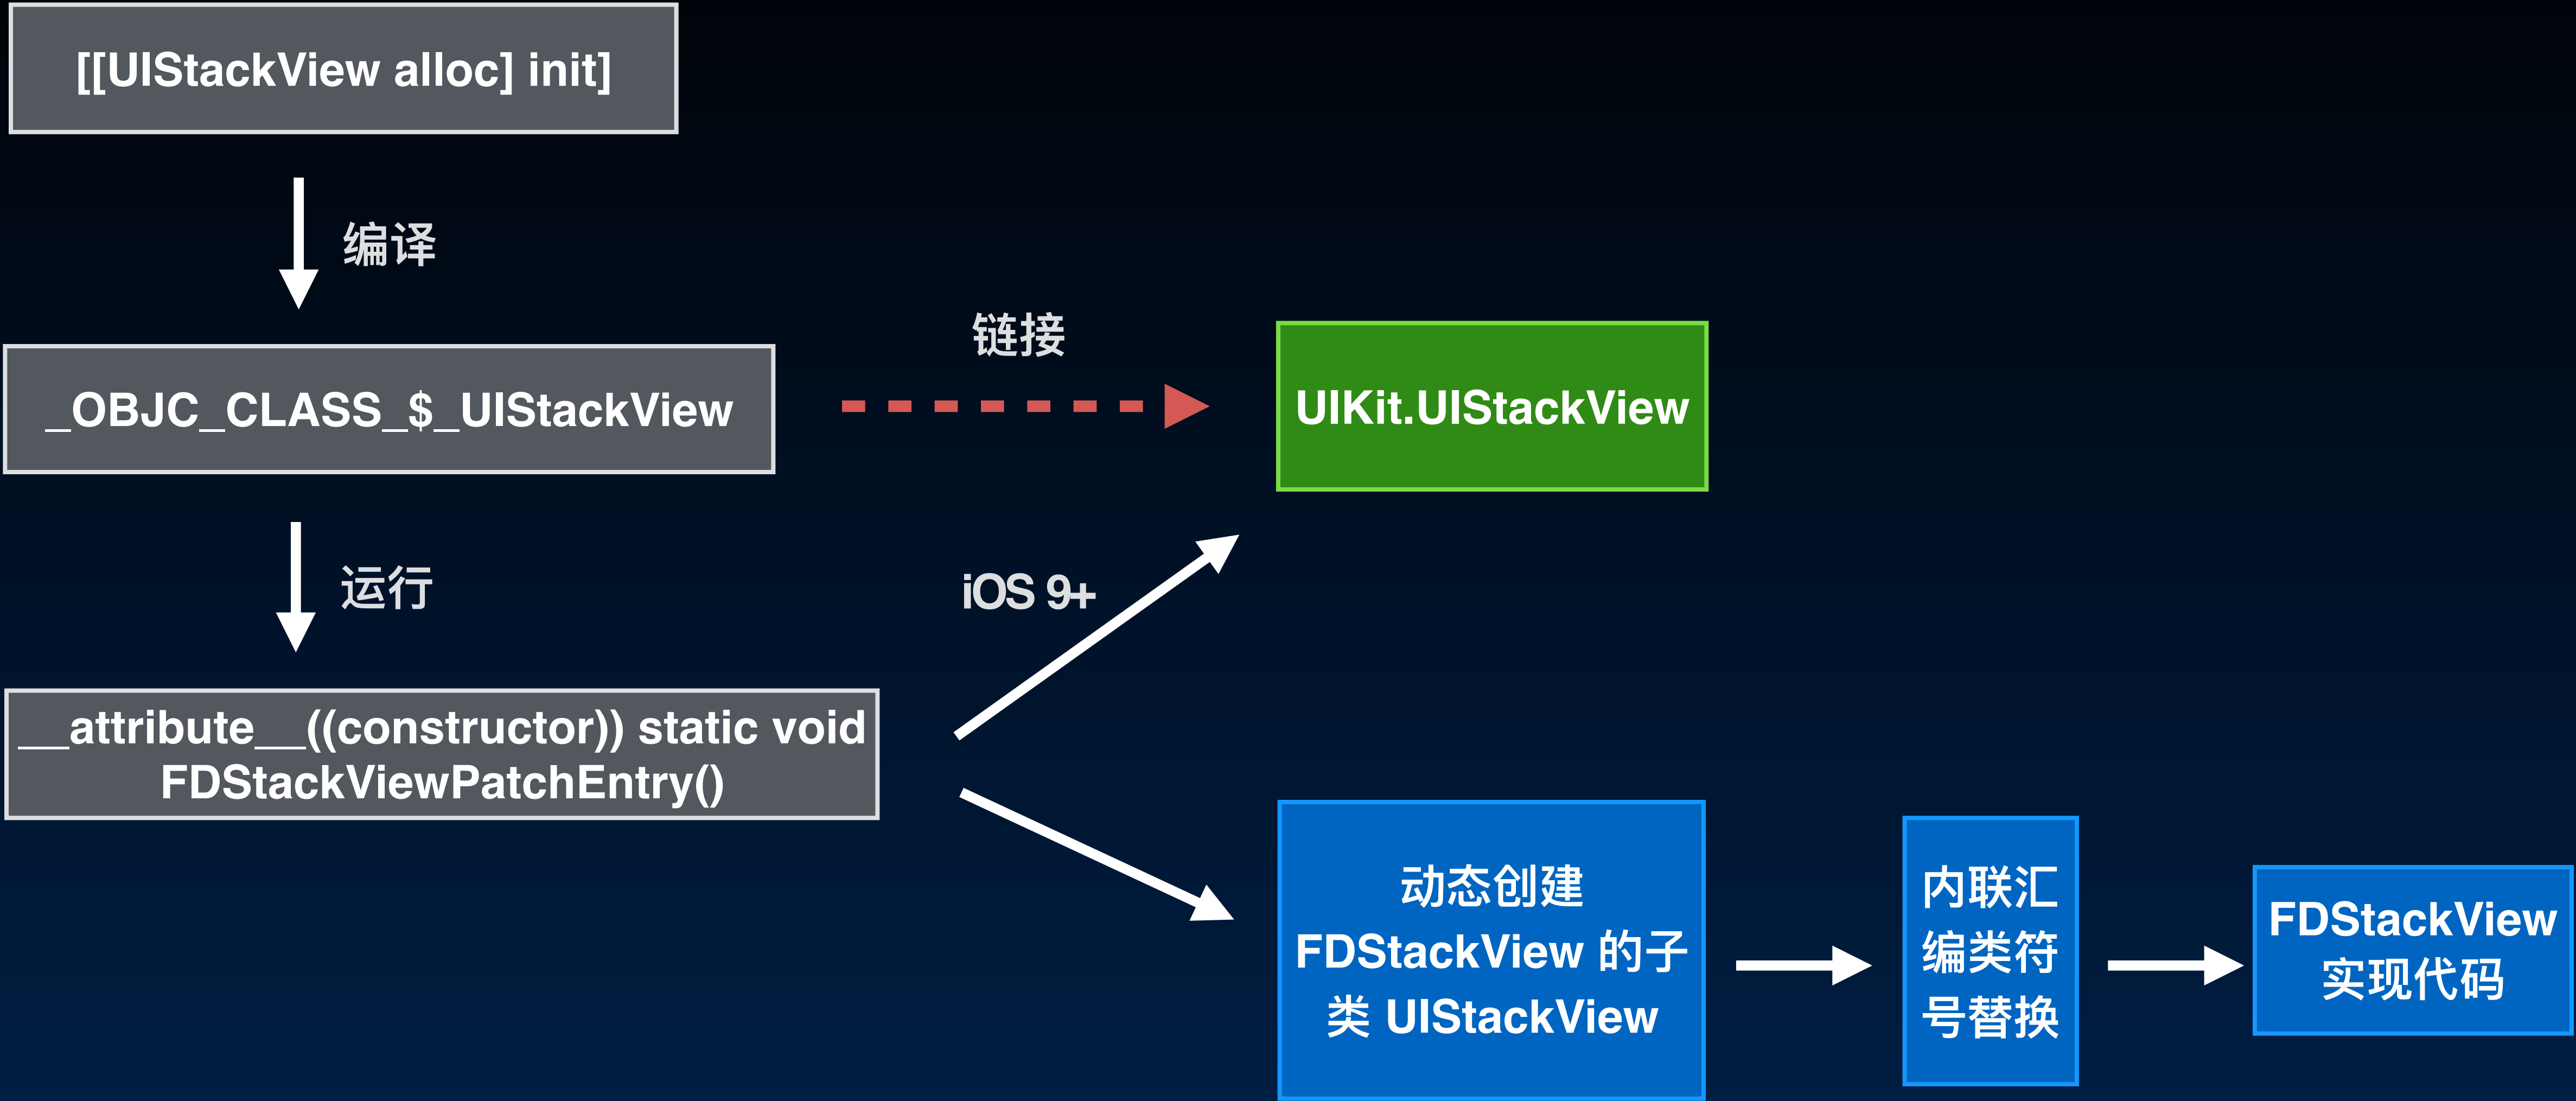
[[UIStackView alloc] init]

编译

_OBJC_CLASS_$_UIStackView

链接

UIKit.UIStackView

运行

iOS 9+

__attribute__((constructor)) static void FDStackViewPatchEntry()

动态创建 FDStackView 的子类 UIStackView

内联汇编类符号替换

FDStackView 实现代码